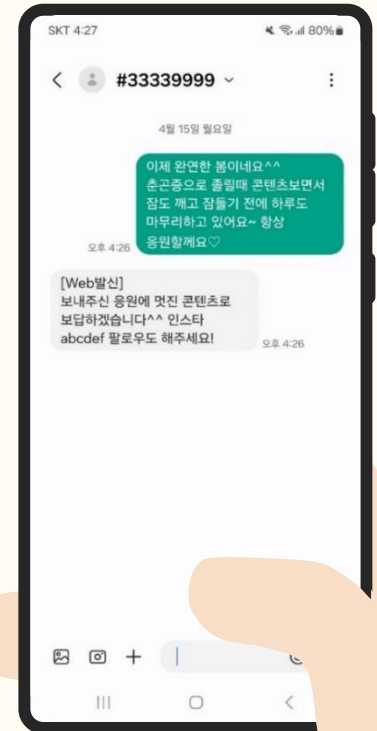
SKT 4:27 80%

#33339999

4월 15일 월요일

이제 완연한 봄이네요^^ 춘곤증으로 졸릴때 콘텐츠보면서 잠도 깨고 잠들기 전에 하루도 마무리하고 있어요~ 항상 응원할께요♡

오후 4:26

[Web발신]
보내주신 응원에 멋진 콘텐츠로 보답하겠습니다^^ 인스타 abcdef 팔로우도 해주세요!

오후 4:26